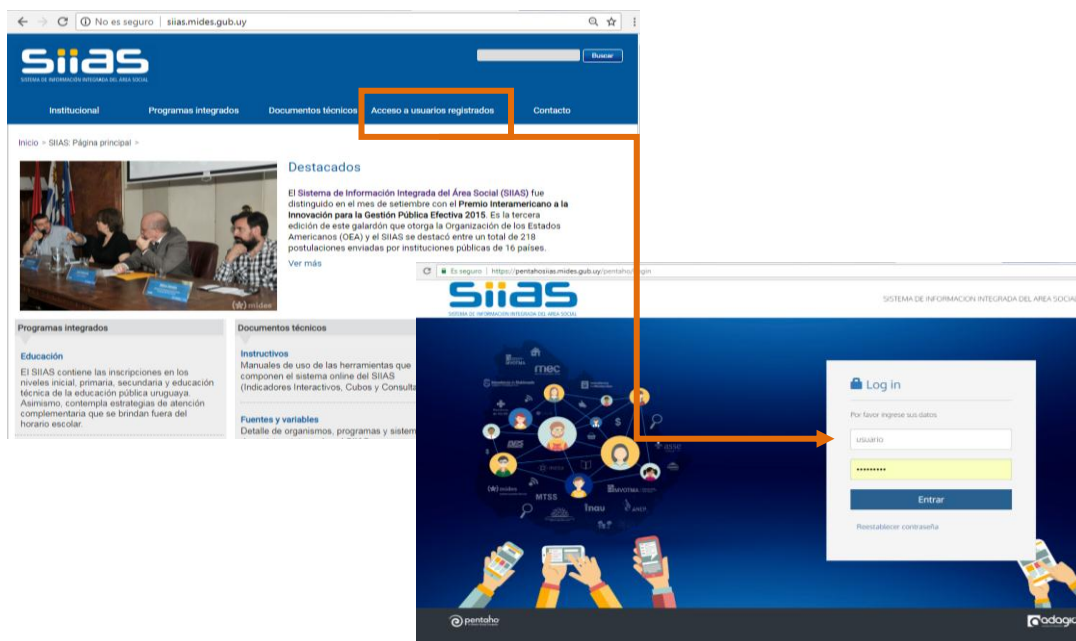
No es seguro | siias.mides.gub.uy

SIIAS
SISTEMA DE INFORMACIÓN INTEGRADA DEL ÁREA SOCIAL

Buscar

Institucional
Programas integrados
Documentos técnicos
Acceso a usuarios registrados
Contacto

Inicio > SIIAS: Página principal >

mides

Destacados

El Sistema de Información Integrada del Área Social (SIIAS) fue distinguido en el mes de setiembre con el Premio Interamericano a la Innovación para la Gestión Pública Efectiva 2015. Es la tercera edición de este galardón que otorga la Organización de los Estados Americanos (OEA) y el SIIAS se destacó entre un total de 218 postulaciones enviadas por instituciones públicas de 16 países.

Ver más

Programas integrados

Educación

El SIIAS contiene las inscripciones en los niveles inicial, primaria, secundaria y educación técnica de la educación pública uruguaya. Asimismo, contempla estrategias de atención complementaria que se brindan fuera del horario escolar.

Documentos técnicos

Instructivos

Manuales de uso de las herramientas que componen el sistema online del SIIAS (Indicadores Interactivos, Cubos y Consulta

Fuentes y variables

Detalle de organismos, programas y sistem

Es seguro | https://pentahosiias.mides.gub.uy/pentaho/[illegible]gin

SIIAS
SISTEMA DE INFORMACIÓN INTEGRADA DEL ÁREA SOCIAL

SISTEMA DE INFORMACIÓN INTEGRADA DEL ÁREA SOCIAL

mec
MTSS
inau
mides

Log in

Por favor ingrese sus datos

usuario

••••••••••

Entrar

Reestablecer contraseña

pentaho

adagio